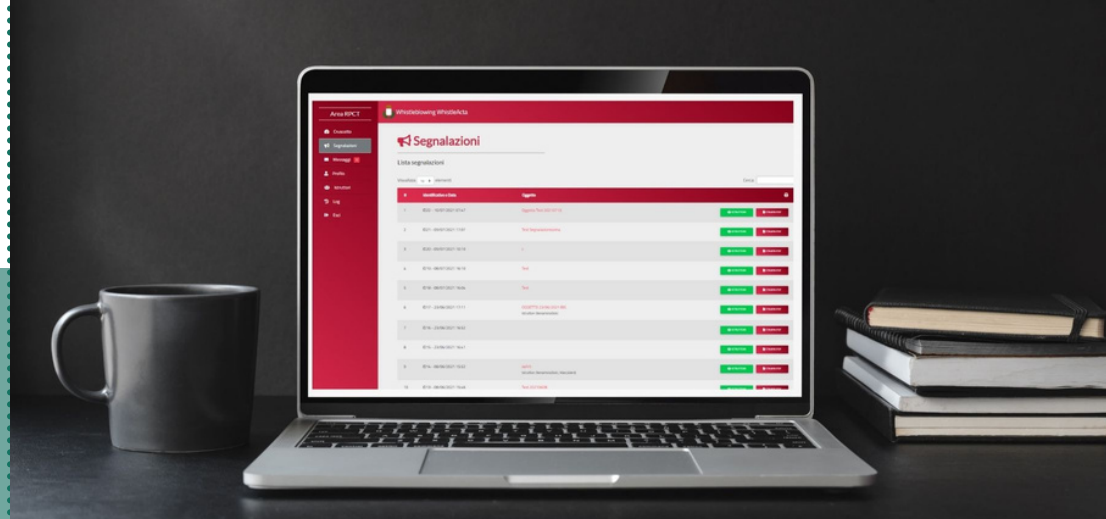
Area RPCT

Cruscotto

Segnalazioni

Messaggi

Profilo

Istruzioni

Log

Esci

Whistleblowing WhistleActa

Segnalazioni

Lista segnalazioni

Visualizza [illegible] elementi

Cerca:

| # | Identificativo e Data | Oggetto | |
|---|---|---|---|
| 1 | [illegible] | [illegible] | |
| 2 | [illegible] | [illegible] | |
| 3 | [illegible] | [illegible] | |
| 4 | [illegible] | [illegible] | |
| 5 | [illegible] | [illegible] | |
| 6 | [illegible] | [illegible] | |
| 7 | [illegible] | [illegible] | |
| 8 | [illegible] | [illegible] | |
| 9 | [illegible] | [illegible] | |
| 10 | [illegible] | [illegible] | |